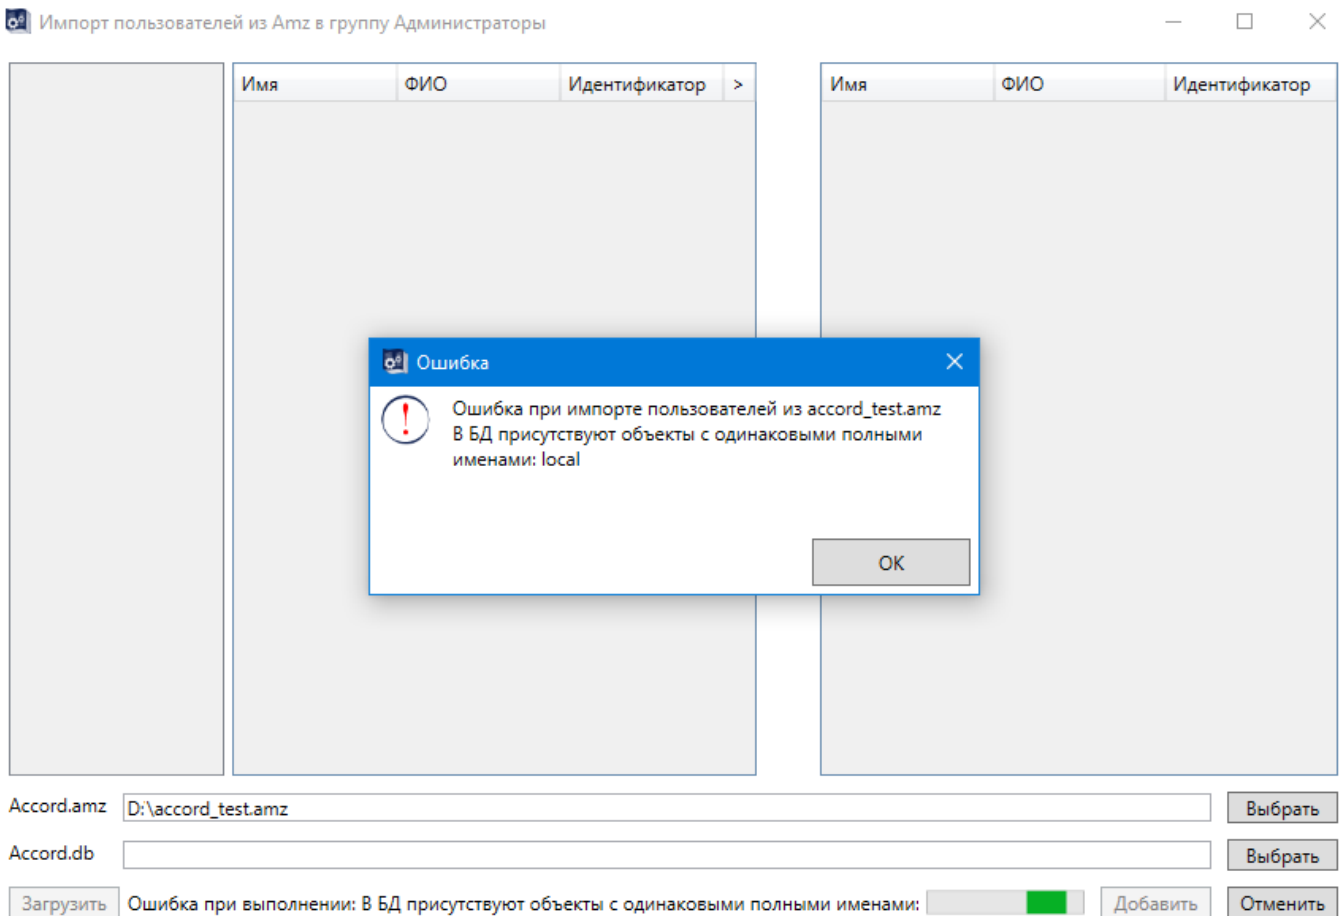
Импорт пользователей из Amz в группу Администраторы

| Имя | ФИО | Идентификатор | > |
|---|---|---|---|

| Имя | ФИО | Идентификатор |
|---|---|---|

Ошибка

Ошибка при импорте пользователей из accord_test.amz
В БД присутствуют объекты с одинаковыми полными именами: local

OK

Accord.amz D:\accord_test.amz Выбрать

Accord.db Выбрать

Загрузить Ошибка при выполнении: В БД присутствуют объекты с одинаковыми полными именами: Добавить Отменить